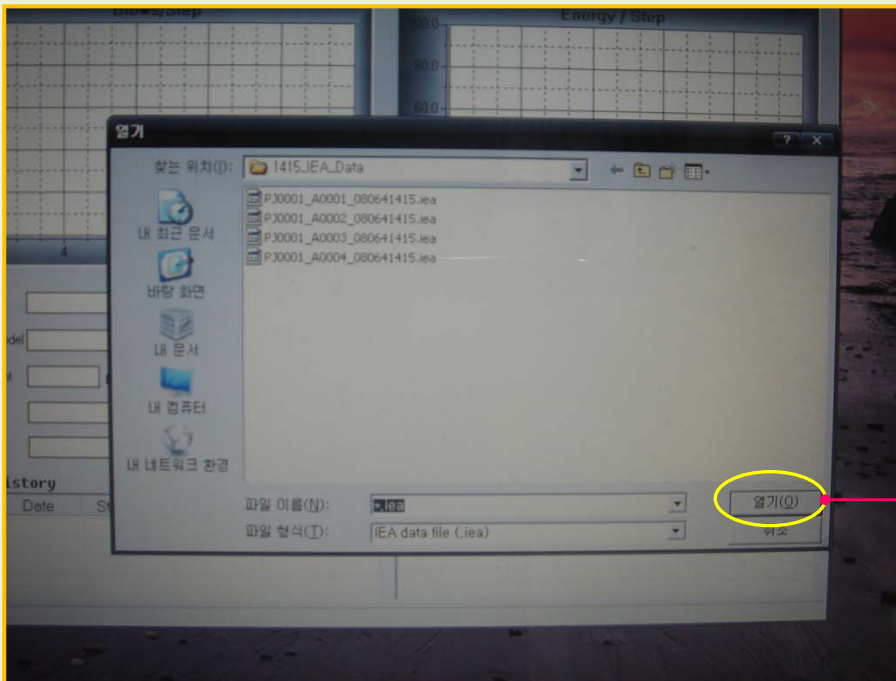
Blows/Step

Energy / Step

100.0

80.0

60.0

4

odel

istory

Date

St

열기

?

X

찾는 위치(I):

1415_IEA_Data

내 최근 문서

바탕 화면

내 문서

내 컴퓨터

내 네트워크 환경

PJ0001_A0001_080641415.iea

PJ0001_A0002_080641415.iea

PJ0001_A0003_080641415.iea

PJ0001_A0004_080641415.iea

파일 이름(N):

*.iea

파일 형식(T):

IEA data file (.iea)

열기(O)

취소